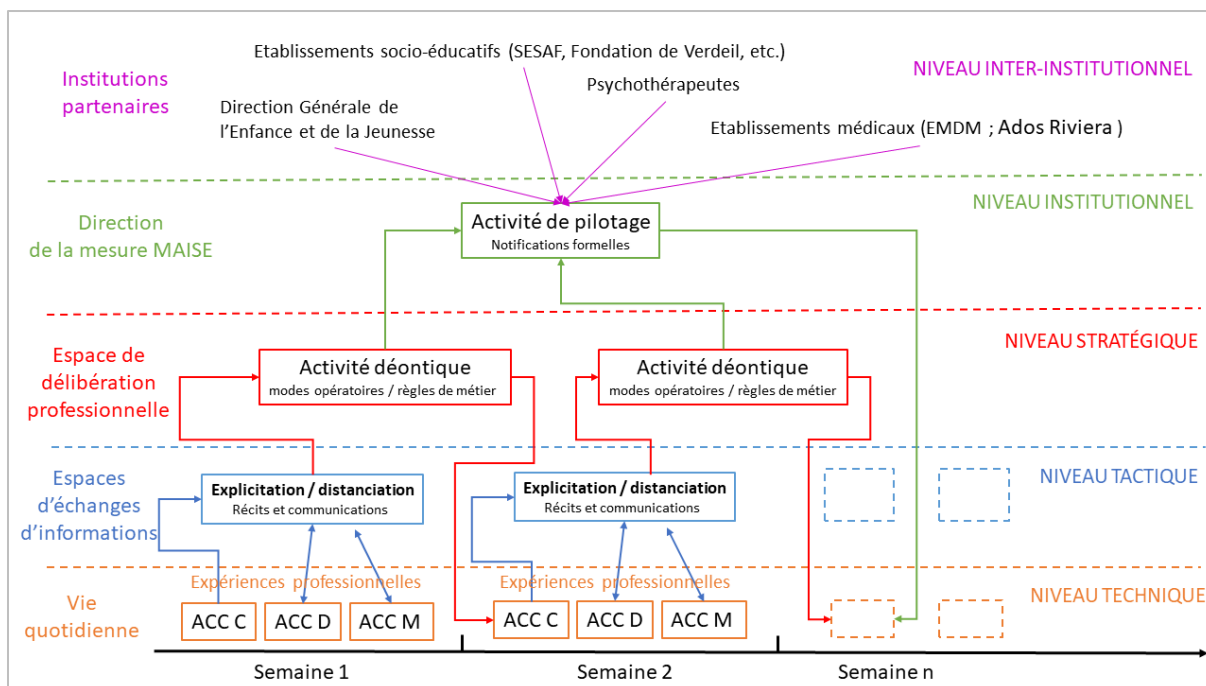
Institutions partenaires

Etablissements socio-éducatifs (SESAF, Fondation de Verdeil, etc.)

Psychothérapeutes

NIVEAU INTER-INSTITUTIONNEL

Direction Générale de l'Enfance et de la Jeunesse

Etablissements médicaux (EMDM ; Ados Riviera )

Direction de la mesure MAISE

Activité de pilotage
Notifications formelles

NIVEAU INSTITUTIONNEL

Espace de délibération professionnelle

Activité déontique
modes opératoires / règles de métier

Activité déontique
modes opératoires / règles de métier

NIVEAU STRATÉGIQUE

Espaces d'échanges d'informations

Explicitation / distanciation
Récits et communications

Explicitation / distanciation
Récits et communications

NIVEAU TACTIQUE

Expériences professionnelles

Expériences professionnelles

Vie quotidienne

ACC C
ACC D
ACC M

ACC C
ACC D
ACC M

NIVEAU TECHNIQUE

Semaine 1

Semaine 2

Semaine n